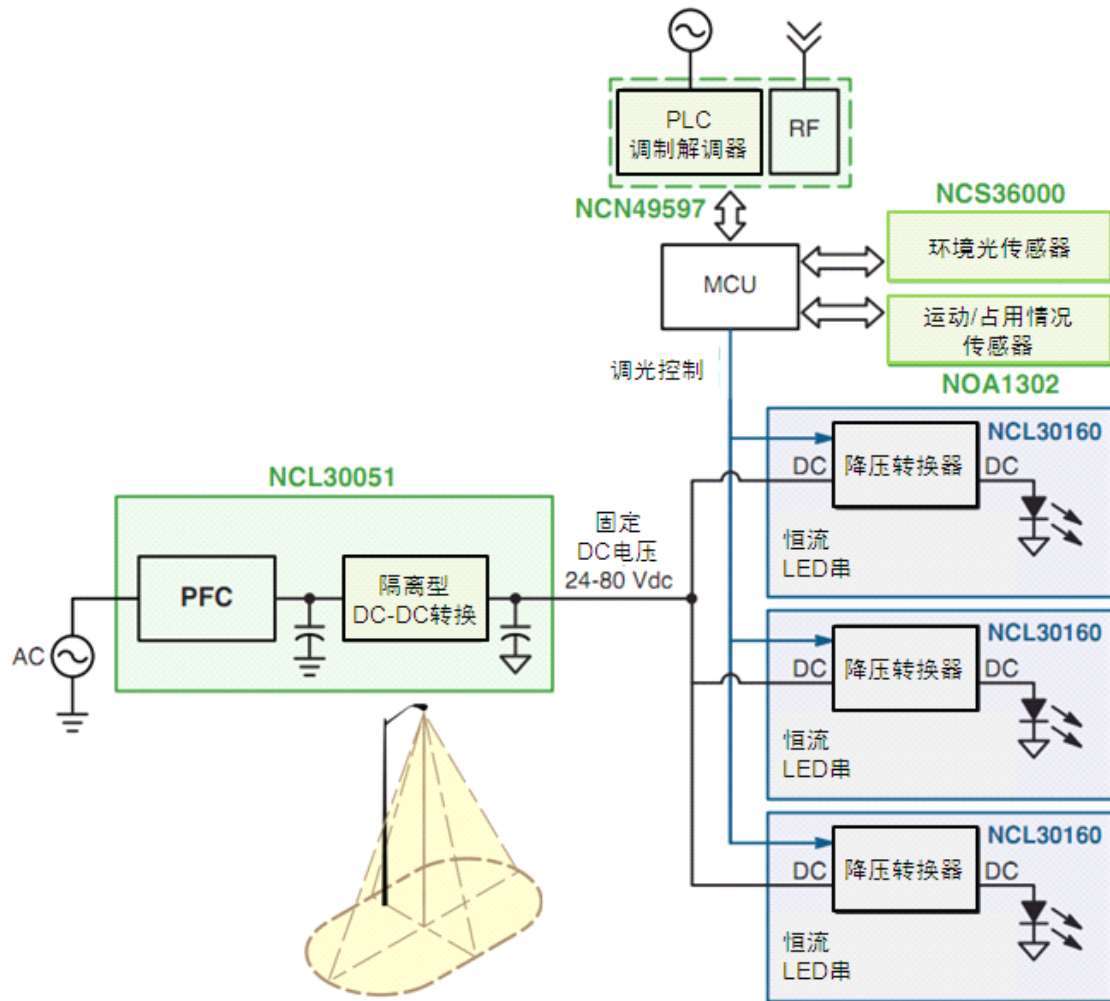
PLC
调制解调器

RF

NCN49597

NCS36000

环境光传感器

MCU

运动/占用情况
传感器

NOA1302

调光控制

NCL30160

DC 降压转换器 DC

恒流
LED串

NCL30051

固定
DC电压
24-80 Vdc

PFC

隔离型
DC-DC转换

AC

NCL30160

DC 降压转换器 DC

恒流
LED串

NCL30160

DC 降压转换器 DC

恒流
LED串